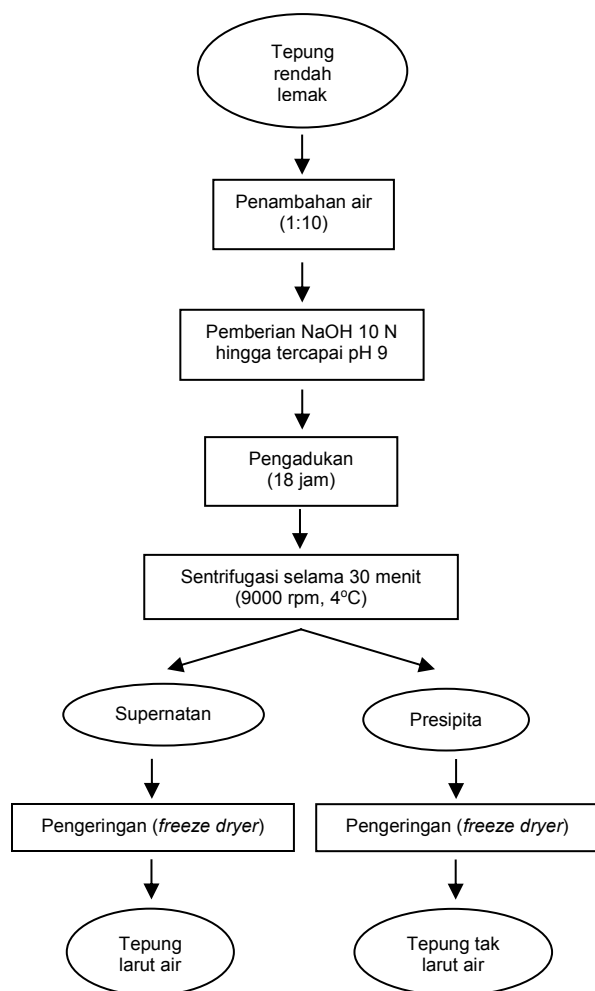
Tepung rendah lemak

Penambahan air (1:10)

Pemberian NaOH 10 N hingga tercapai pH 9

Pengadukan (18 jam)

Sentrifugasi selama 30 menit (9000 rpm, 4$^{o}$C)

Supernatan

Presipita

Pengeringan (*freeze dryer*)

Pengeringan (*freeze dryer*)

Tepung larut air

Tepung tak larut air